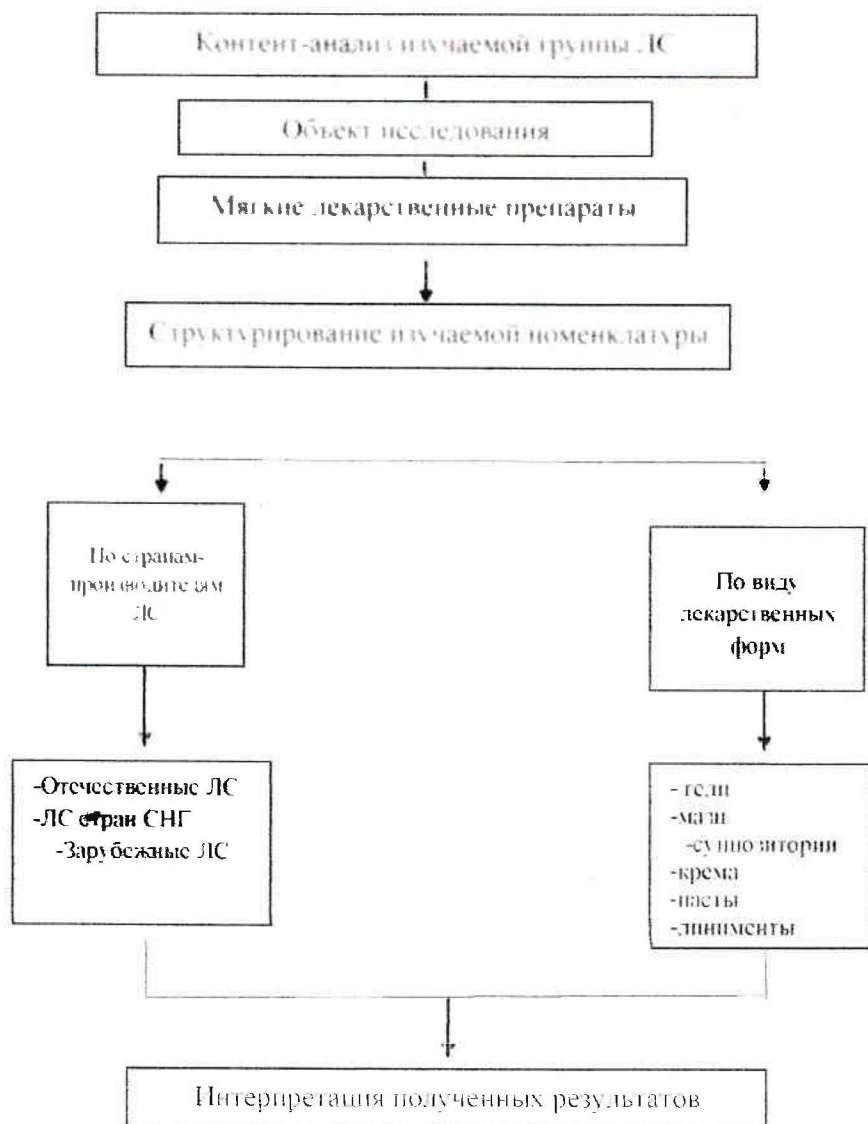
Контент-анализ изучаемой группы ЛС

Объект исследования

Мягкие лекарственные препараты

Структурирование изучаемой номенклатуры

По странам-производителям ЛС

По виду лекарственных форм

-Отечественные ЛС
-ЛС стран СНГ
-Зарубежные ЛС

- гели
-мази
-суппозитории
-крема
-пасты
-линименты

Интерпретация полученных результатов